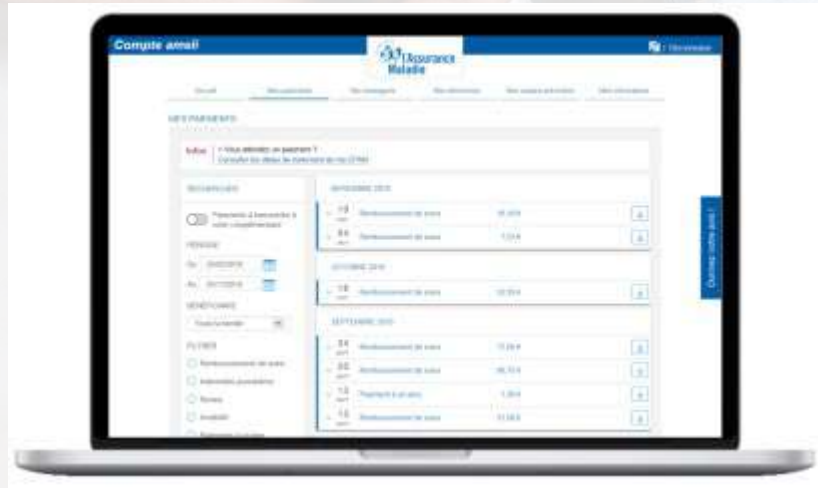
Compte ameli

L'Assurance Maladie

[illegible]

Accueil | Mes paiements | Mes messages | Mes démarches | Mes espaces prévention | Mes informations

MES PAIEMENTS

Infos | • Vous attendez un paiement ?
Consultez les délais de traitement de ma CPAM

RECHERCHER

Paiements à transmettre à votre complémentaire

PÉRIODE

Du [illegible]

Au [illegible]

BÉNÉFICIAIRE

Tous la famille

FILTRES

Remboursement de soins

Indemnités journalières

Rentes

Invalidité

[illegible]

NOVEMBRE 2016

18 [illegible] Remboursement de soins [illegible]

04 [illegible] Remboursement de soins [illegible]

OCTOBRE 2016

18 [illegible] Remboursement de soins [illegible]

SEPTEMBRE 2016

24 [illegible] Remboursement de soins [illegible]

22 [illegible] Remboursement de soins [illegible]

13 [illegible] Paiement à un tiers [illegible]

13 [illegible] Remboursement de soins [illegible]

Donnez votre avis !